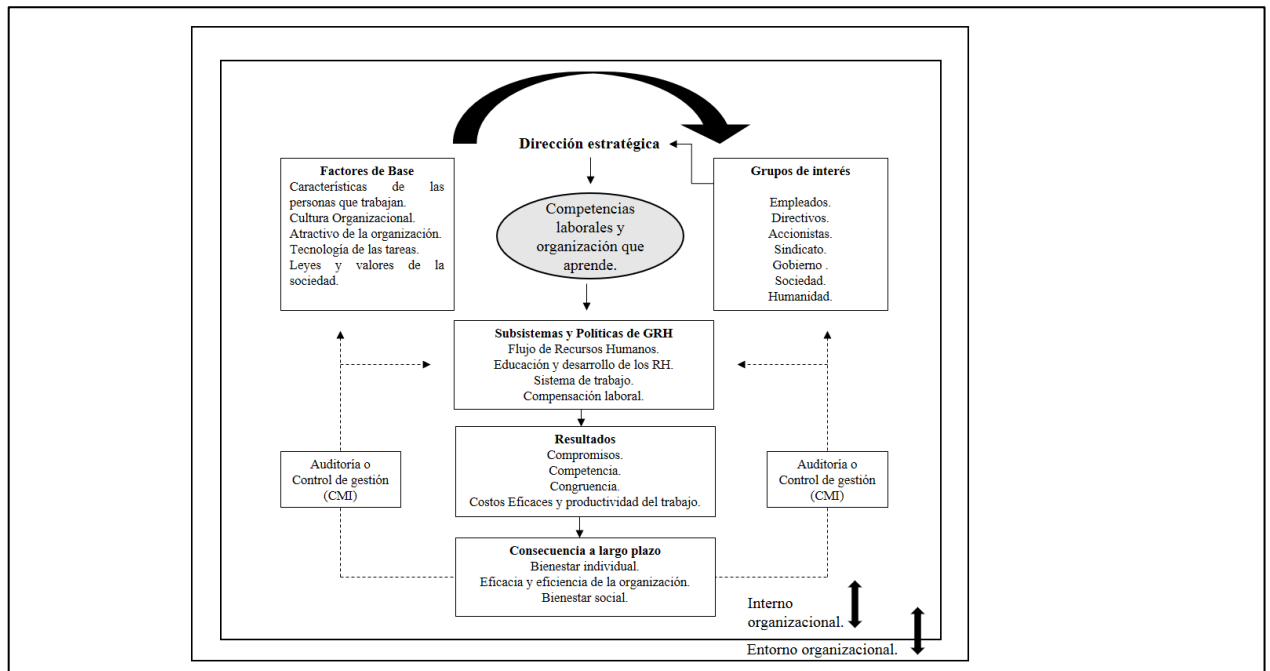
Dirección estratégica

Factores de Base
Características de las personas que trabajan.
Cultura Organizacional.
Atractivo de la organización.
Tecnología de las tareas.
Leyes y valores de la sociedad.

Competencias laborales y organización que aprende.

Grupos de interés

Empleados.
Directivos.
Accionistas.
Sindicato.
Gobierno .
Sociedad.
Humanidad.

Subsistemas y Políticas de GRH
Flujo de Recursos Humanos.
Educación y desarrollo de los RH.
Sistema de trabajo.
Compensación laboral.

Resultados
Compromisos.
Competencia.
Congruencia.
Costos Eficaces y productividad del trabajo.

Auditoría o Control de gestión (CMI)

Auditoría o Control de gestión (CMI)

Consecuencia a largo plazo
Bienestar individual.
Eficacia y eficiencia de la organización.
Bienestar social.

Interno organizacional.

Entorno organizacional.